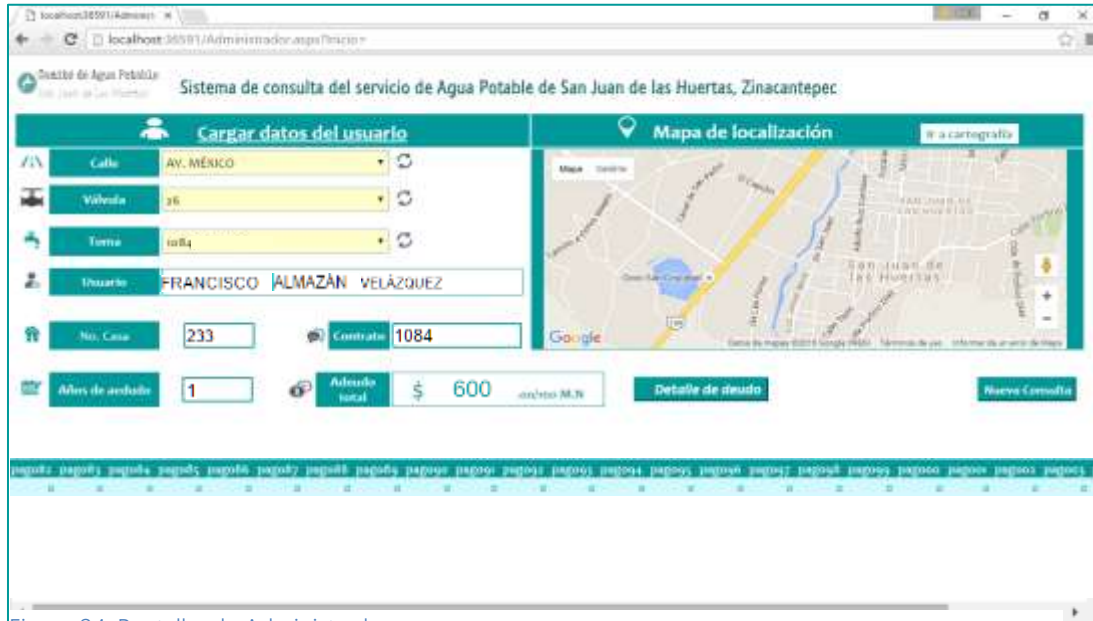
localhost:36591/Administr ×

localhost:36591/Administrador.aspx?Inicio=

Comité de Agua Potable
San Juan de las Huertas

Sistema de consulta del servicio de Agua Potable de San Juan de las Huertas, Zinacantepec

Cargar datos del usuario

Mapa de localización

Ir a cartografía

Calle | AV. MÉXICO

Válvula | 26

Toma | 1084

Usuario | FRANCISCO ALMAZÁN VELÁZQUEZ

No. Casa | 233

Contrato | 1084

Años de adeudo | 1

Adeudo total | $ 600 pesos M.N

Detalle de deuda

Nueva Consulta

Mapa Satélite

San Juan de las Huertas

Google

Datos de mapas ©2018 Google, INEGI Términos de uso Informar un error de Mapa

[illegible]

Figura 24. Pantalla de Administrador